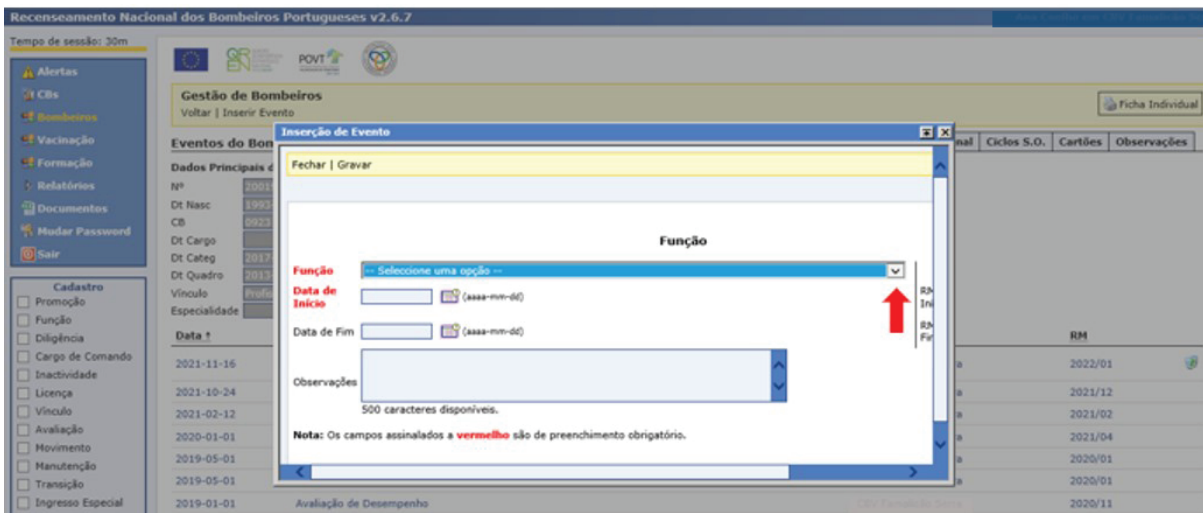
Recenseamento Nacional dos Bombeiros Portugueses v2.6.7

Tempo de sessão: 30m

Alertas
CBs
Bombeiros
Vacinação
Formação
Relatórios
Documentos
Mudar Password
Sair

Cadastro
Promoção
Função
Diligência
Cargo de Comando
Inactividade
Licença
Vínculo
Avaliação
Movimento
Manutenção
Transição
Ingresso Especial

POVT

Gestão de Bombeiros
Voltar | Inserir Evento

Ficha Individual

Eventos do Bom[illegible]
Dados Principais d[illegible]
Nº
Dt Nasc
CB
Dt Cargo
Dt Categ
Dt Quadro
Vínculo
Especialidade

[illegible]nal | Ciclos S.O. | Cartões | Observações

| Data ↑ | | | RM |
|---|---|---|---|
| 2021-11-16 | | | 2022/01 |
| 2021-10-24 | | | 2021/12 |
| 2021-02-12 | | | 2021/02 |
| 2020-01-01 | | | 2021/04 |
| 2019-05-01 | | | 2020/01 |
| 2019-05-01 | | | 2020/01 |
| 2019-01-01 | Avaliação de Desempenho | | 2020/11 |

Inserção de Evento

Fechar | Gravar

Função

Função -- Seleccione uma opção --
Data de Início (aaaa-mm-dd)
Data de Fim (aaaa-mm-dd)
Observações
500 caracteres disponíveis.

Nota: Os campos assinalados a vermelho são de preenchimento obrigatório.

RM Ini
RM Fir